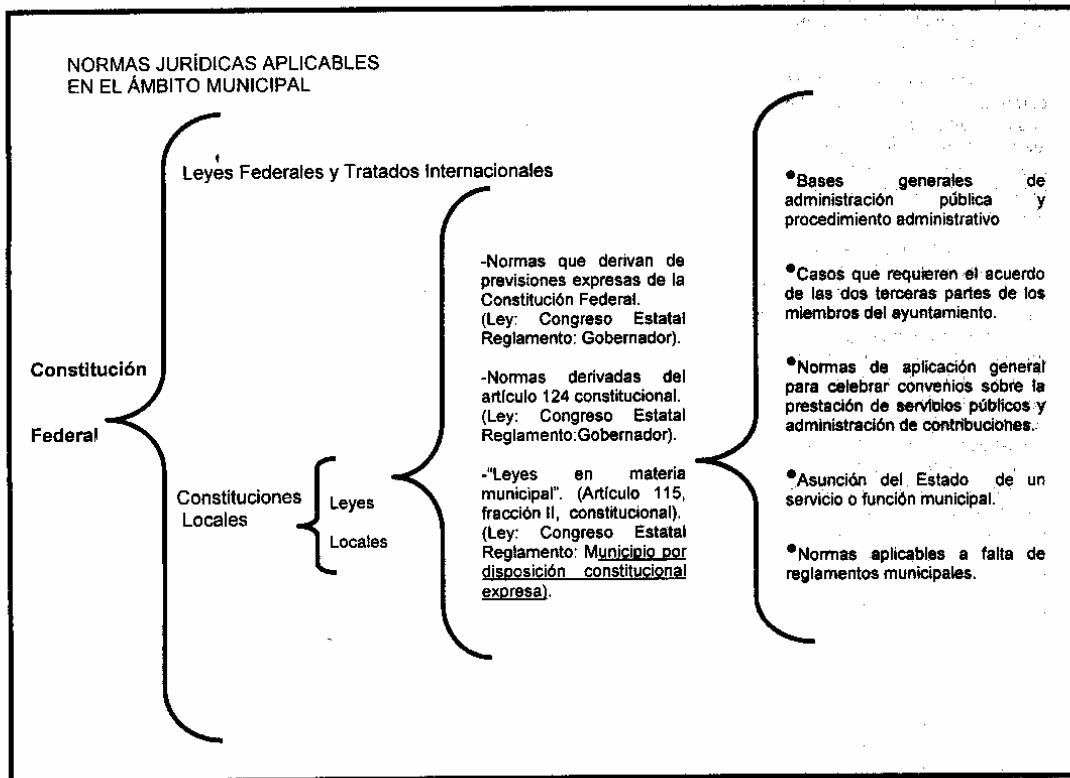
NORMAS JURÍDICAS APLICABLES EN EL ÁMBITO MUNICIPAL

Constitución Federal

Leyes Federales y Tratados Internacionales

Constituciones Locales

Leyes Locales

-Normas que derivan de previsiones expresas de la Constitución Federal. (Ley: Congreso Estatal Reglamento: Gobernador).

-Normas derivadas del artículo 124 constitucional. (Ley: Congreso Estatal Reglamento:Gobernador).

-"Leyes en materia municipal". (Artículo 115, fracción II, constitucional). (Ley: Congreso Estatal Reglamento: Municipio por disposición constitucional expresa).

•Bases generales de administración pública y procedimiento administrativo

•Casos que requieren el acuerdo de las dos terceras partes de los miembros del ayuntamiento.

•Normas de aplicación general para celebrar convenios sobre la prestación de servicios públicos y administración de contribuciones.

•Asunción del Estado de un servicio o función municipal.

•Normas aplicables a falta de reglamentos municipales.